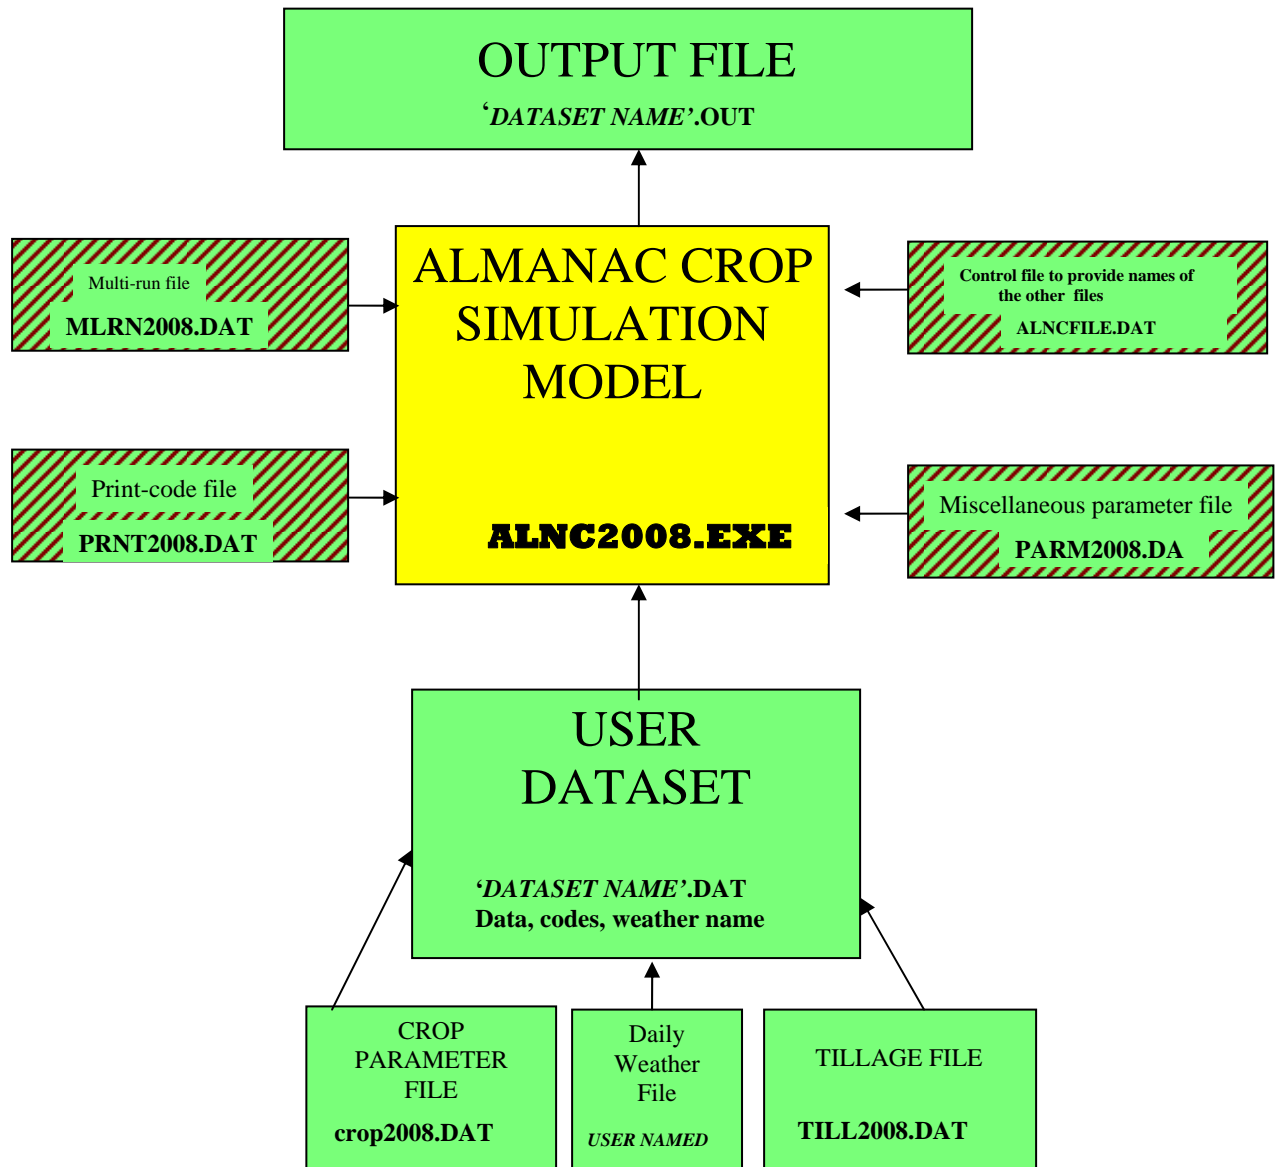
OUTPUT FILE
'DATASET NAME'.OUT

Multi-run file
MLRN2008.DAT

ALMANAC CROP SIMULATION MODEL

ALNC2008.EXE

Control file to provide names of the other files
ALNCFILE.DAT

Print-code file
PRNT2008.DAT

Miscellaneous parameter file
PARM2008.DA

USER DATASET

'DATASET NAME'.DAT
Data, codes, weather name

CROP PARAMETER FILE
crop2008.DAT

Daily Weather File
USER NAMED

TILLAGE FILE
TILL2008.DAT